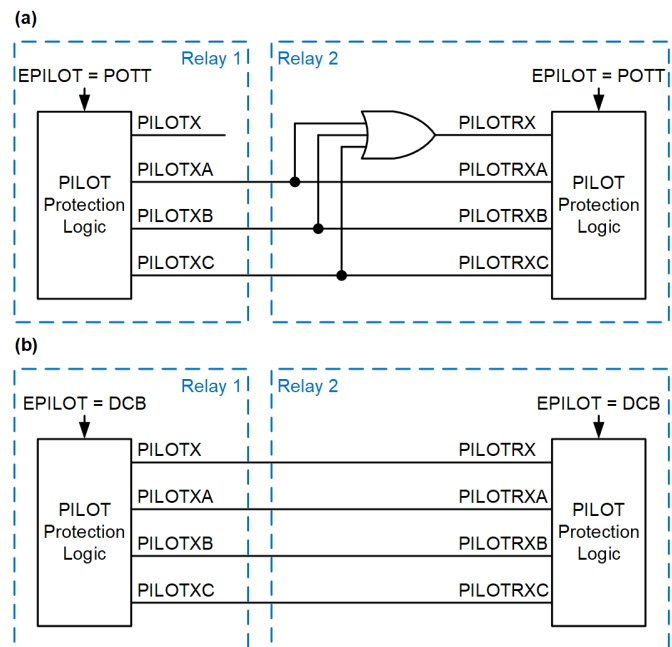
(a)

Relay 1

EPILOT = POTT

PILOT Protection Logic

PILOTX

PILOTXA

PILOTXB

PILOTXC

Relay 2

EPILOT = POTT

PILOTRX

PILOTRXA

PILOTRXB

PILOTRXC

PILOT Protection Logic

(b)

Relay 1

EPILOT = DCB

PILOT Protection Logic

PILOTX

PILOTXA

PILOTXB

PILOTXC

Relay 2

EPILOT = DCB

PILOTRX

PILOTRXA

PILOTRXB

PILOTRXC

PILOT Protection Logic